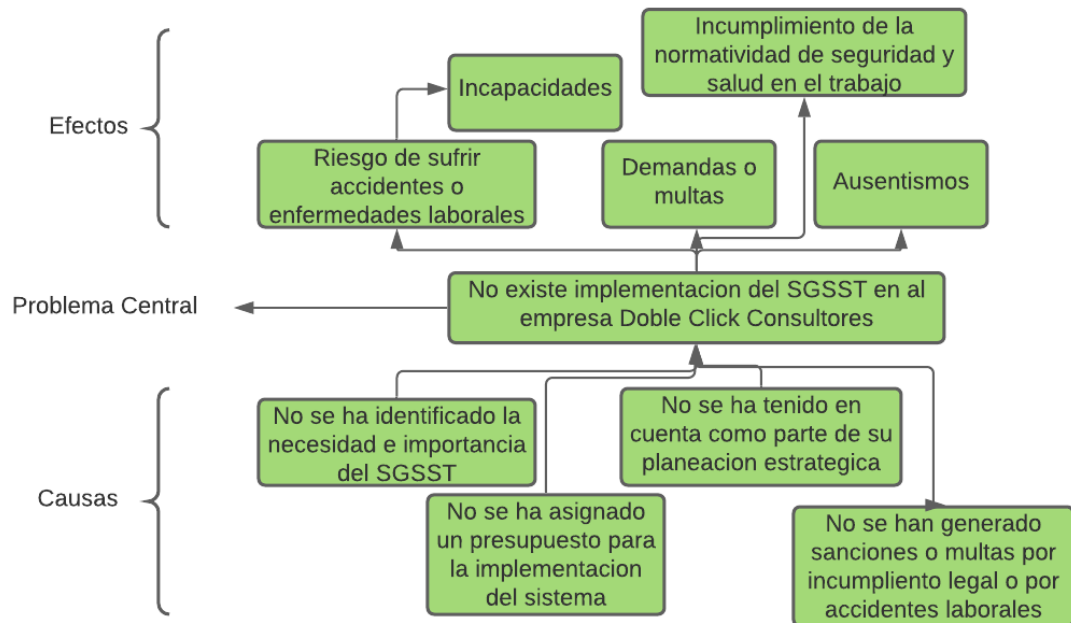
Efectos

Incumplimiento de la normatividad de seguridad y salud en el trabajo

Incapacidades

Riesgo de sufrir accidentes o enfermedades laborales

Demandas o multas

Ausentismos

Problema Central

No existe implementacion del SGSST en al empresa Doble Click Consultores

Causas

No se ha identificado la necesidad e importancia del SGSST

No se ha tenido en cuenta como parte de su planeacion estrategica

No se ha asignado un presupuesto para la implementacion del sistema

No se han generado sanciones o multas por incumplimiento legal o por accidentes laborales